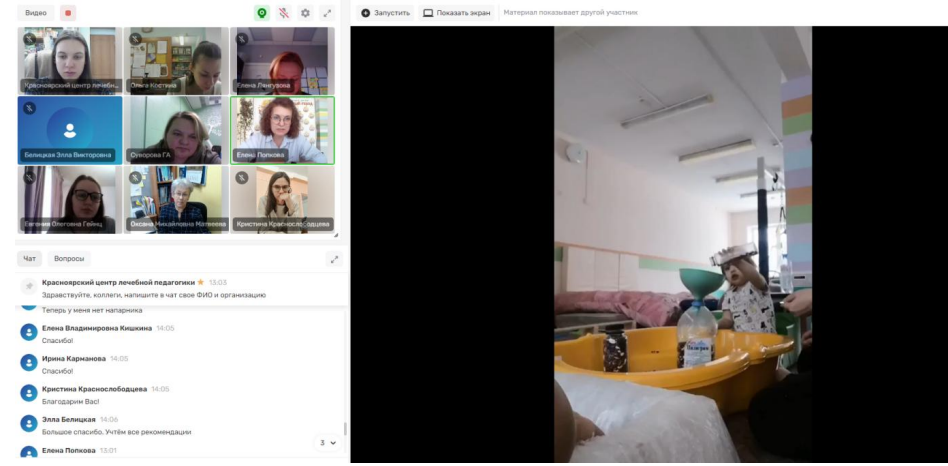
Видео

Запустить Показать экран Материал показывает другой участник

Красноярский центр лечебн...
Ольга Костина
Елена Лангузова
Белицкая Элла Викторовна
Суворова ГА
Елена Попкова
Евгения Олеговна Гейнц
Оксана Михайловна Матвеева
Кристина Краснослободцева

Чат Вопросы

Красноярский центр лечебной педагогики ★ 13:03
Здравствуйте, коллеги, напишите в чат свое ФИО и организацию

Теперь у меня нет напарника

Елена Владимировна Кишкина 14:05
Спасибо!

Ирина Карманова 14:05
Спасибо!

Кристина Краснослободцева 14:05
Благодарим Вас!

Элла Белицкая 14:06
Большое спасибо. Учтём все рекомендации

Елена Попкова 13:01

3